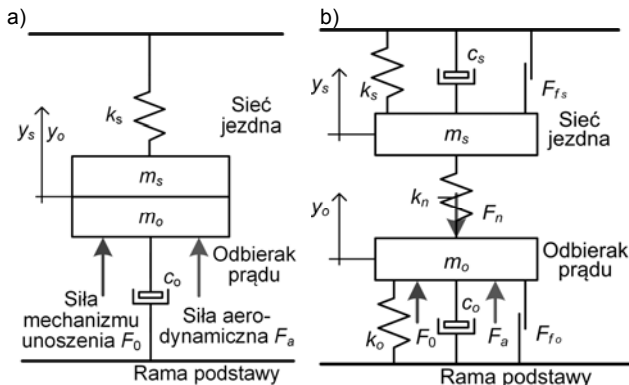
a)

$k_s$

Sieć jezdna

$y_s$ $y_o$

$m_s$

$m_o$

Odbierak prądu

$c_o$

Siła mechanizmu unoszenia $F_0$

Siła aerodynamiczna $F_a$

Rama podstawy

b)

$c_s$

$y_s$

$k_s$

$F_{fs}$

$m_s$

Sieć jezdna

$k_n$

$y_o$

$F_n$

$m_o$

Odbierak prądu

$c_o$

$k_o$

$F_0$

$F_a$

$F_{fo}$

Rama podstawy